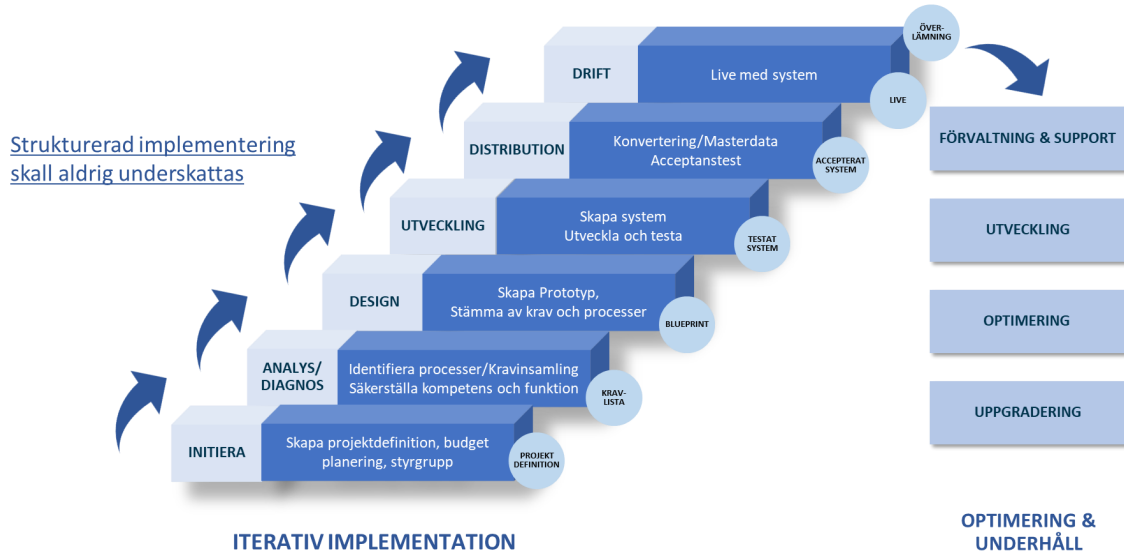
Strukturerad implementering skall aldrig underskattas

DRIFT

Live med system

ÖVER-LÄMNING

LIVE

DISTRIBUTION

Konvertering/Masterdata
Acceptanstest

ACCEPTERAT SYSTEM

UTVECKLING

Skapa system
Utveckla och testa

TESTAT SYSTEM

DESIGN

Skapa Prototyp,
Stämma av krav och processer

BLUEPRINT

ANALYS/ DIAGNOS

Identifiera processer/Kravinsamling
Säkerställa kompetens och funktion

KRAV-LISTA

INITIERA

Skapa projektdefinition, budget planering, styrgrupp

PROJEKT DEFINITION

ITERATIV IMPLEMENTATION

FÖRVALTNING & SUPPORT

UTVECKLING

OPTIMERING

UPPGRADERING

OPTIMERING & UNDERHÅLL